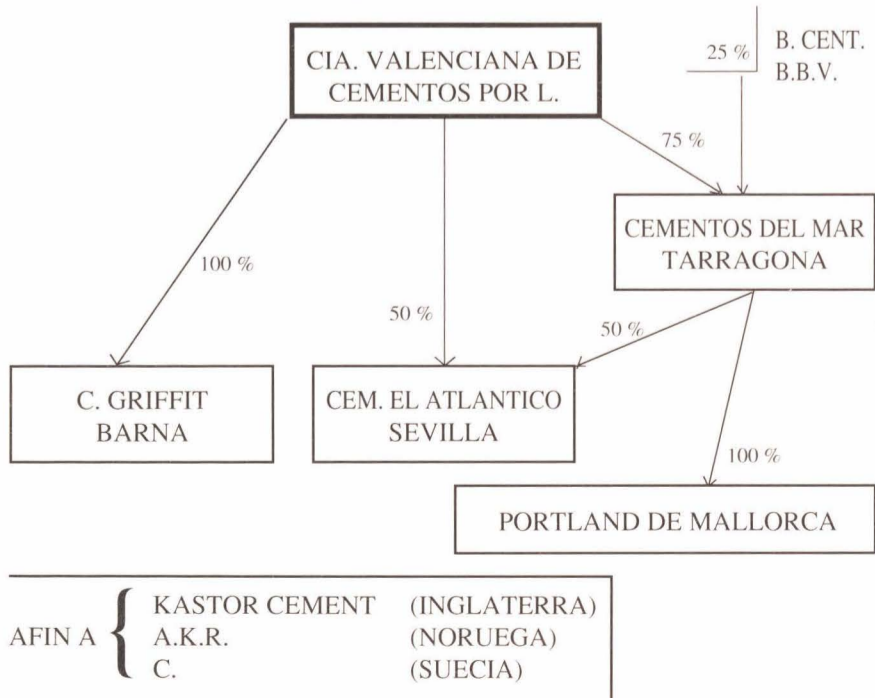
CIA. VALENCIANA DE CEMENTOS POR L.

25 %

B. CENT. B.B.V.

75 %

CEMENTOS DEL MAR TARRAGONA

100 %

50 %

50 %

C. GRIFFIT BARNA

CEM. EL ATLANTICO SEVILLA

100 %

PORTLAND DE MALLORCA

| | | |
|---|---|---|
| AFIN A | KASTOR CEMENT | (INGLATERRA) |
| | A.K.R. | (NORUEGA) |
| | C. | (SUECIA) |